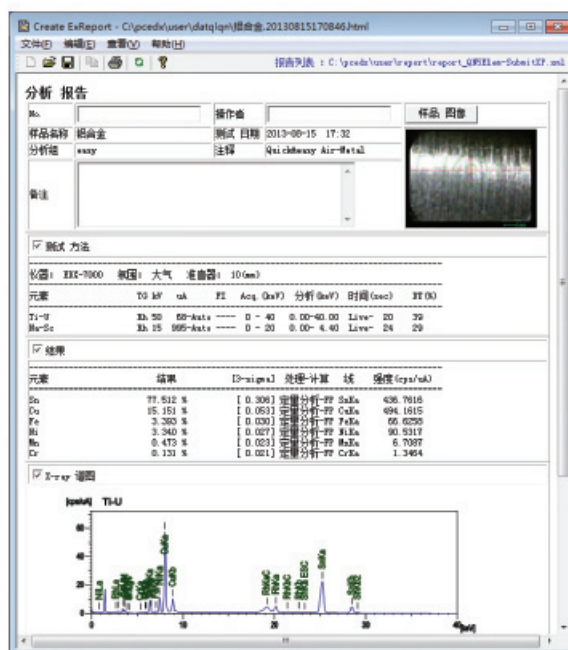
Create ExReport - C:\pcedx\user\datqlqn\锡合金.20130815170846.html

文件(F) 编辑(E) 查看(V) 帮助(H)

报告列表 : C:\pcedx\user\report\report_QNSElem-SubmitXP.xml

分析 报告

| No. | | 操作者 | | 样品 图像 |
|---|---|---|---|---|
| 样品名称 | 锡合金 | 测试 日期 | 2013-08-15 17:32 | |
| 分析组 | easy | 注释 | QuickEasy Air-Metal | |
| 备注 | | | | |

☑ 测试 方法

仪器: EDX-7000 氛围: 大气 准直器: 10(mm)

| 元素 | TG kV | uA | FI | Acq.(keV) | 分析(keV) | 时间(sec) | DT(%) |
|---|---|---|---|---|---|---|---|
| Ti-U | Rh 50 | 58-Auto | ---- | 0 - 40 | 0.00-40.00 | Live- 20 | 39 |
| Na-Sc | Rh 15 | 995-Auto | ---- | 0 - 20 | 0.00- 4.40 | Live- 24 | 29 |

☑ 结果

| 元素 | 结果 | [3-sigma] | 处理-计算 | 线 | 强度(cps/uA) |
|---|---|---|---|---|---|
| Sn | 77.512 % | [ 0.306] | 定量分析-FP | SnKa | 436.7816 |
| Cu | 15.151 % | [ 0.053] | 定量分析-FP | CuKa | 494.1615 |
| Fe | 3.383 % | [ 0.030] | 定量分析-FP | FeKa | 66.6250 |
| Ni | 3.340 % | [ 0.027] | 定量分析-FP | NiKa | 90.5317 |
| Mn | 0.473 % | [ 0.023] | 定量分析-FP | MnKa | 6.7087 |
| Cr | 0.131 % | [ 0.021] | 定量分析-FP | CrKa | 1.3464 |

☑ X-ray 谱图

[cps/uA] Ti-U

CuKa CuKb SnKa SnKb

0 10 20 30 40 [keV]